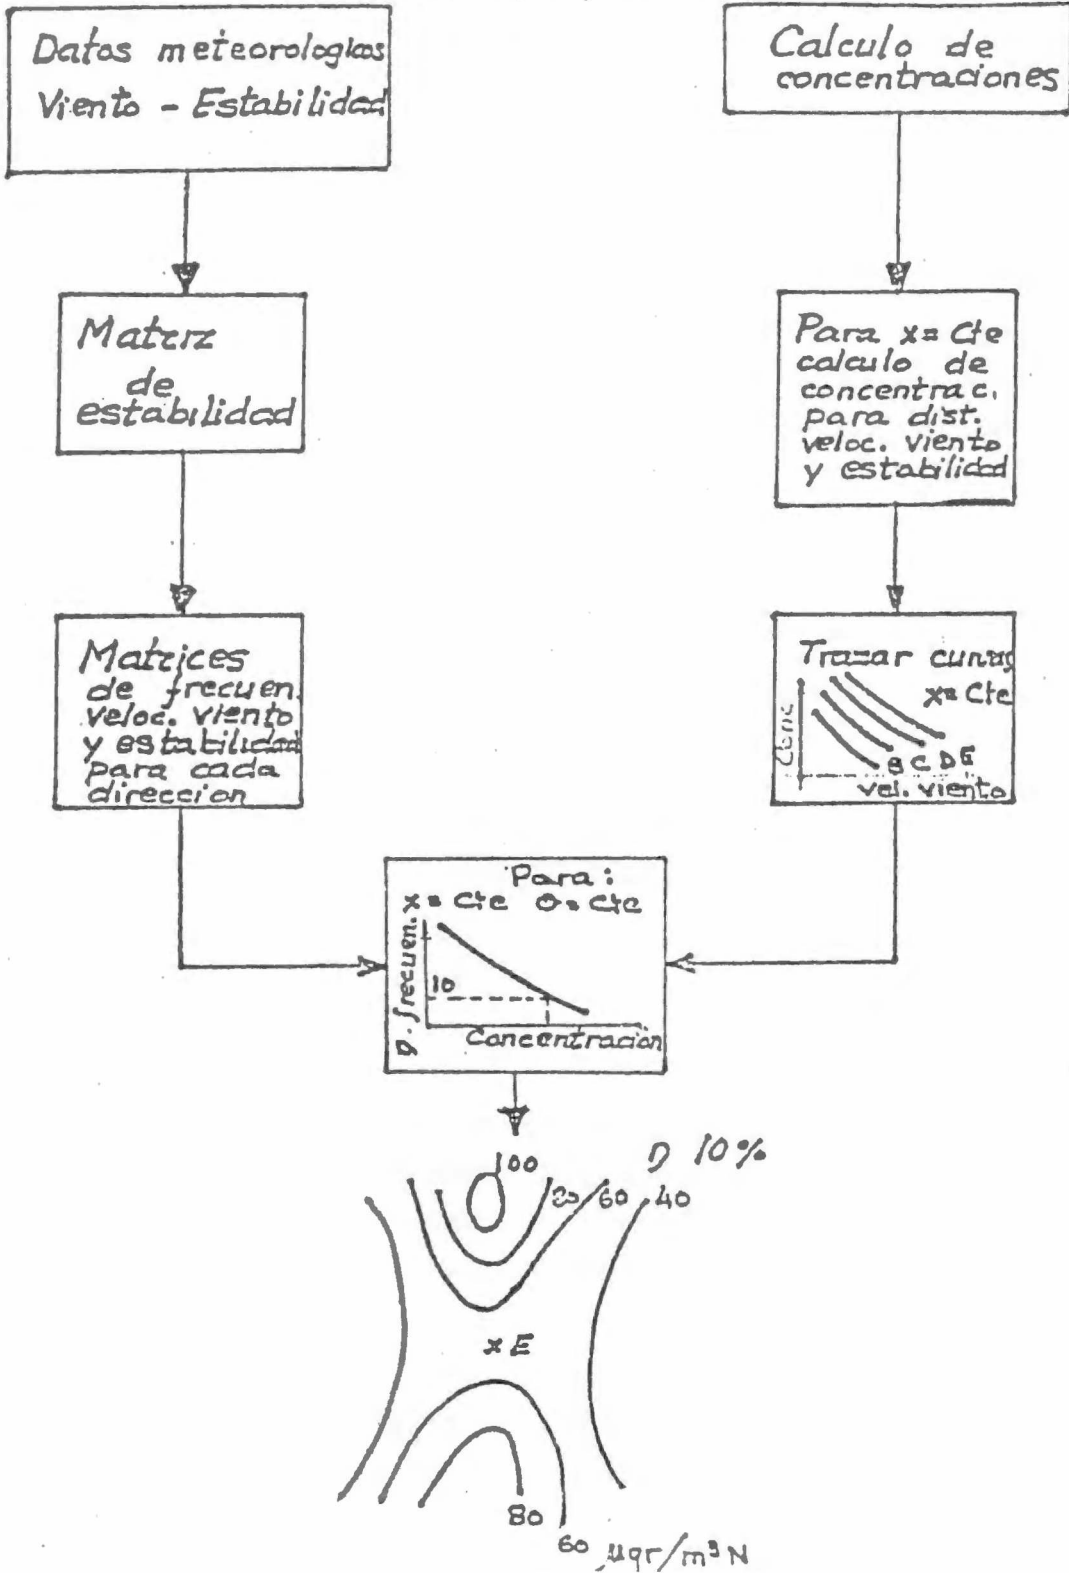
Datos meteorologicos Viento - Estabilidad

Calculo de concentraciones

Matriz de estabilidad

Para x= Cte calculo de concentrac. para dist. veloc. viento y estabilidad

Matrices de frecuen. veloc. viento y estabilidad para cada direccion

Trazar curvas x= Cte

Conc

B C D E

vel. viento

Para: x = Cte θ = Cte

θ. frecuen.

10

Concentracion

D 10%

100

20

60

40

x E

80

60 $\mu gr/m^3N$